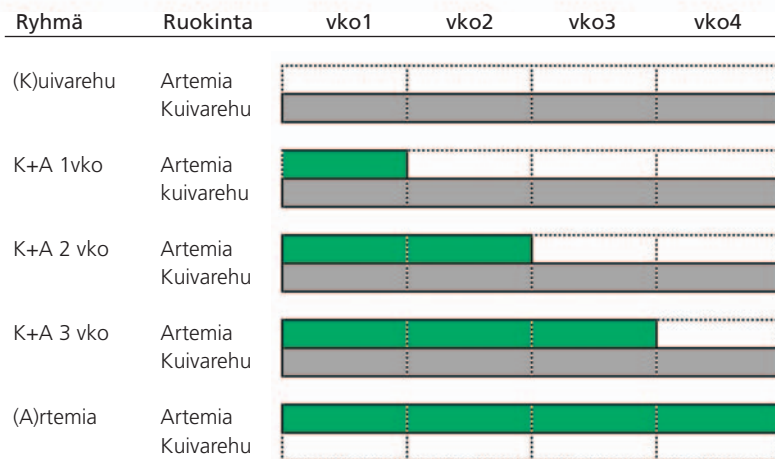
| Ryhmä | Ruokinta | vko1 | vko2 | vko3 | vko4 |
|---|---|---|---|---|---|
| (K)uivarehu | Artemia<br>Kuivarehu | | | | |
| K+A 1vko | Artemia<br>kuivarehu | | | | |
| K+A 2 vko | Artemia<br>Kuivarehu | | | | |
| K+A 3 vko | Artemia<br>Kuivarehu | | | | |
| (A)rtemia | Artemia<br>Kuivarehu | | | | |